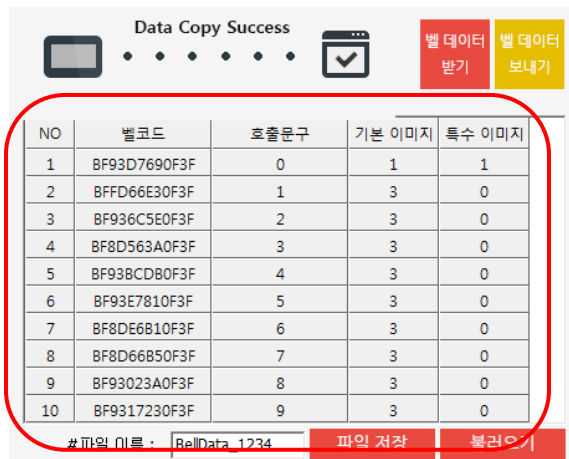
Data Copy Success

벨 데이터 받기

벨 데이터 보내기

| NO | 벨코드 | 호출문구 | 기본 이미지 | 특수 이미지 |
|---|---|---|---|---|
| 1 | BF93D7690F3F | 0 | 1 | 1 |
| 2 | BFFD66E30F3F | 1 | 3 | 0 |
| 3 | BF936C5E0F3F | 2 | 3 | 0 |
| 4 | BF8D563A0F3F | 3 | 3 | 0 |
| 5 | BF93BCDB0F3F | 4 | 3 | 0 |
| 6 | BF93E7810F3F | 5 | 3 | 0 |
| 7 | BF8DE6B10F3F | 6 | 3 | 0 |
| 8 | BF8D66B50F3F | 7 | 3 | 0 |
| 9 | BF93023A0F3F | 8 | 3 | 0 |
| 10 | BF9317230F3F | 9 | 3 | 0 |

#파일 이름 : BellData_1234 파일 저장 불러오기